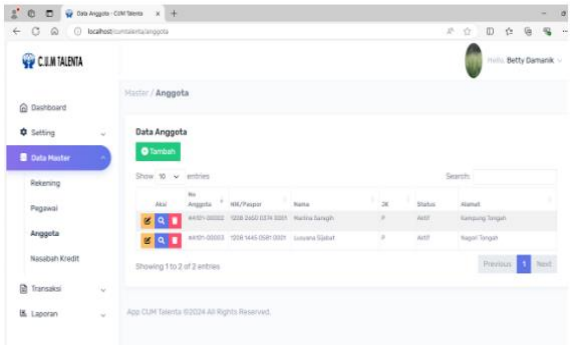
Data Anggota - CUM Talenta

localhost/cumtalenta/anggota

C.U.M TALENTA

Hello, Betty Damanik

Dashboard

Setting

Data Master

Rekening

Pegawai

Anggota

Nasabah Kredit

Transaksi

Laporan

Master / Anggota

Data Anggota

Tambah

Show 10 entries

Search:

| Aksi | No Anggota | NIK/Paspor | Nama | JK | Status | Alamat |
|---|---|---|---|---|---|---|
| | 44101-00002 | 1208 0450 0374 0001 | Martina Saragih | P | Aktif | Kampung Tengah |
| | 44101-00003 | 1208 1445 0581 0001 | Lusyana Sijabat | P | Aktif | Nagori Tengah |

Showing 1 to 2 of 2 entries

Previous 1 Next

App CUM Talenta ©2024 All Rights Reserved.